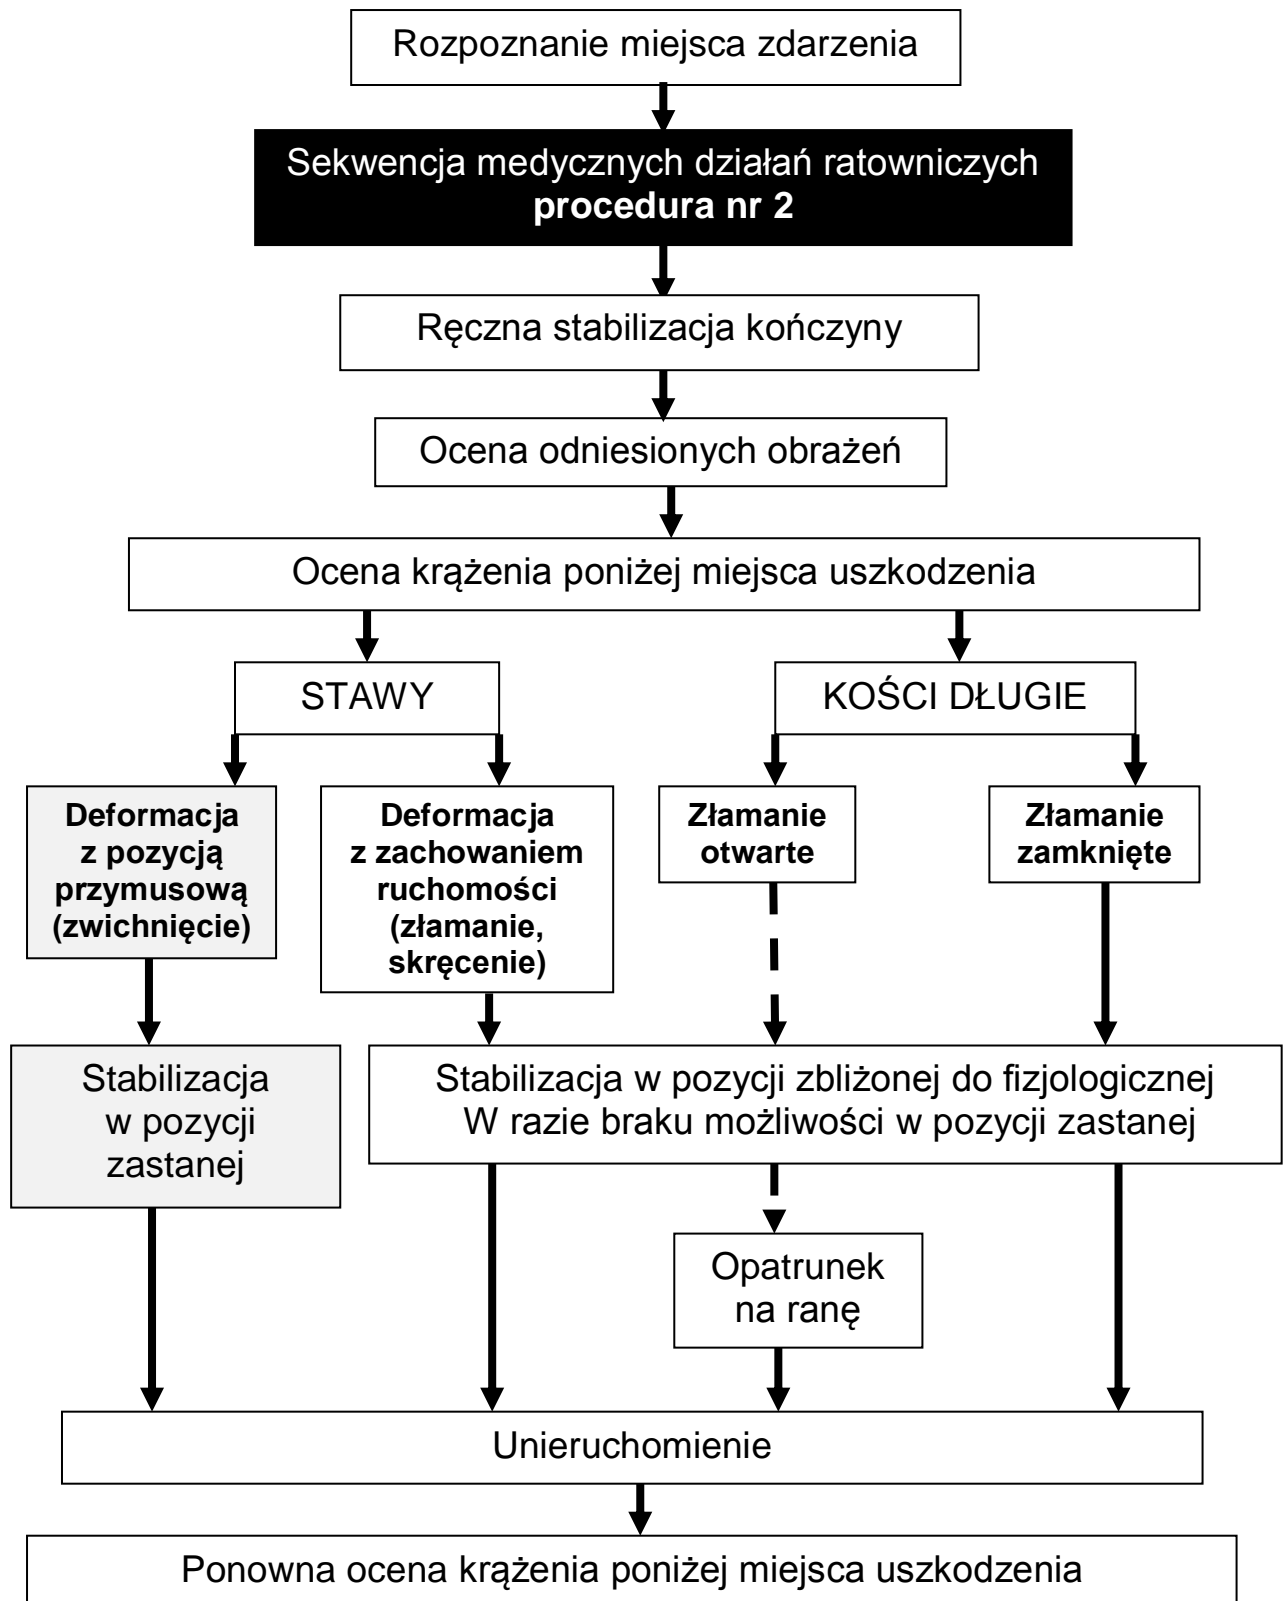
Rozpoznanie miejsca zdarzenia

Sekwencja medycznych działań ratowniczych
**procedura nr 2**

Ręczna stabilizacja kończyny

Ocena odniesionych obrażeń

Ocena krążenia poniżej miejsca uszkodzenia

STAWY

KOŚCI DŁUGIE

**Deformacja z pozycją przymusową (zwichnięcie)**

**Deformacja z zachowaniem ruchomości (złamanie, skręcenie)**

**Złamanie otwarte**

**Złamanie zamknięte**

Stabilizacja w pozycji zastanej

Stabilizacja w pozycji zbliżonej do fizjologicznej
W razie braku możliwości w pozycji zastanej

Opatrunek na ranę

Unieruchomienie

Ponowna ocena krążenia poniżej miejsca uszkodzenia